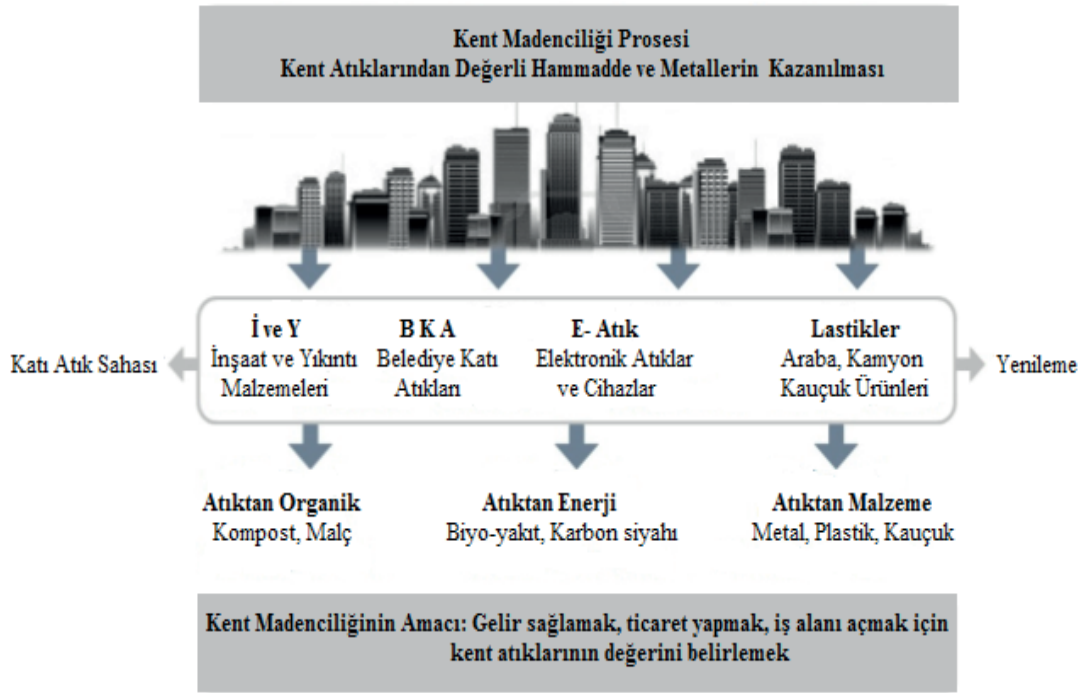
Kent Madenciliği Prosesi
Kent Atıklarından Değerli Hammadde ve Metallerin Kazanılması

Katı Atık Sahası

İ ve Y
İnşaat ve Yıkıntı Malzemeleri

B K A
Belediye Katı Atıkları

E- Atık
Elektronik Atıklar ve Cihazlar

Lastikler
Araba, Kamyon Kauçuk Ürünleri

Yenileme

Atıktan Organik
Kompost, Malç

Atıktan Enerji
Biyo-yakıt, Karbon siyahı

Atıktan Malzeme
Metal, Plastik, Kauçuk

Kent Madenciliğinin Amacı: Gelir sağlamak, ticaret yapmak, iş alanı açmak için kent atıklarının değerini belirlemek